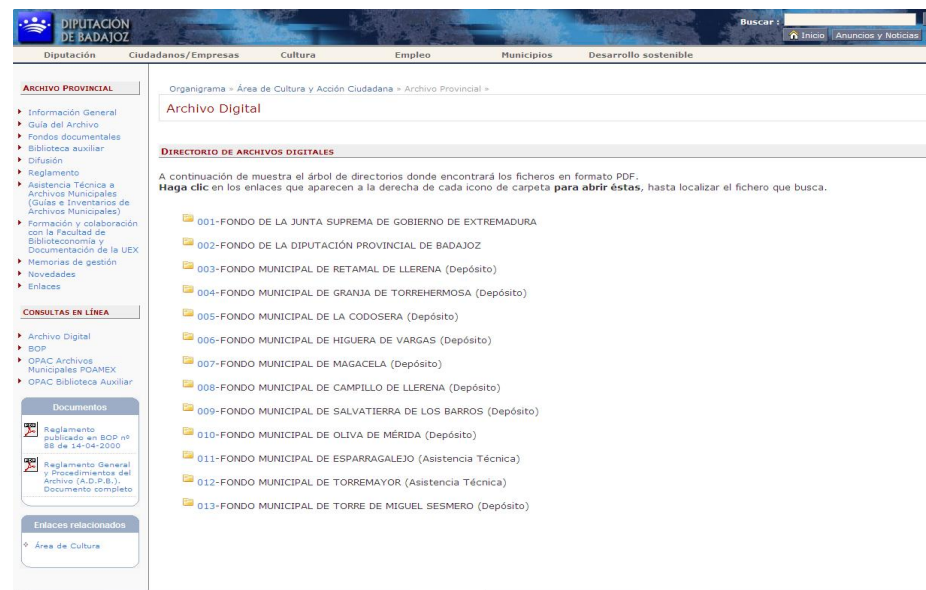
DIPUTACIÓN DE BADAJOZ

Buscar :

Inicio Anuncios y Noticias

Diputación Ciudadanos/Empresas Cultura Empleo Municipios Desarrollo sostenible

ARCHIVO PROVINCIAL

Información General
Guía del Archivo
Fondos documentales
Biblioteca auxiliar
Difusión
Reglamento
Asistencia Técnica a Archivos Municipales (Guías e Inventarios de Archivos Municipales)
Formación y colaboración con la Facultad de Biblioteconomía y Documentación de la UEX
Memorias de gestión
Novedades
Enlaces

CONSULTAS EN LÍNEA

Archivo Digital
BOP
OPAC Archivos Municipales POAMEX
OPAC Biblioteca Auxiliar

Documentos

Reglamento publicado en BOP nº 88 de 14-04-2000

Reglamento General y Procedimientos del Archivo (A.D.P.B.). Documento completo

Enlaces relacionados

Área de Cultura

Organigrama » Área de Cultura y Acción Ciudadana » Archivo Provincial »

Archivo Digital

DIRECTORIO DE ARCHIVOS DIGITALES

A continuación de muestra el árbol de directorios donde encontrará los ficheros en formato PDF.
**Haga clic** en los enlaces que aparecen a la derecha de cada icono de carpeta **para abrir éstas**, hasta localizar el fichero que busca.

001-FONDO DE LA JUNTA SUPREMA DE GOBIERNO DE EXTREMADURA
002-FONDO DE LA DIPUTACIÓN PROVINCIAL DE BADAJOZ
003-FONDO MUNICIPAL DE RETAMAL DE LLERENA (Depósito)
004-FONDO MUNICIPAL DE GRANJA DE TORREHERMOSA (Depósito)
005-FONDO MUNICIPAL DE LA CODOSERA (Depósito)
006-FONDO MUNICIPAL DE HIGUERA DE VARGAS (Depósito)
007-FONDO MUNICIPAL DE MAGACELA (Depósito)
008-FONDO MUNICIPAL DE CAMPILLO DE LLERENA (Depósito)
009-FONDO MUNICIPAL DE SALVATIERRA DE LOS BARROS (Depósito)
010-FONDO MUNICIPAL DE OLIVA DE MÉRIDA (Depósito)
011-FONDO MUNICIPAL DE ESPARRAGALEJO (Asistencia Técnica)
012-FONDO MUNICIPAL DE TORREMAYOR (Asistencia Técnica)
013-FONDO MUNICIPAL DE TORRE DE MIGUEL SESMERO (Depósito)